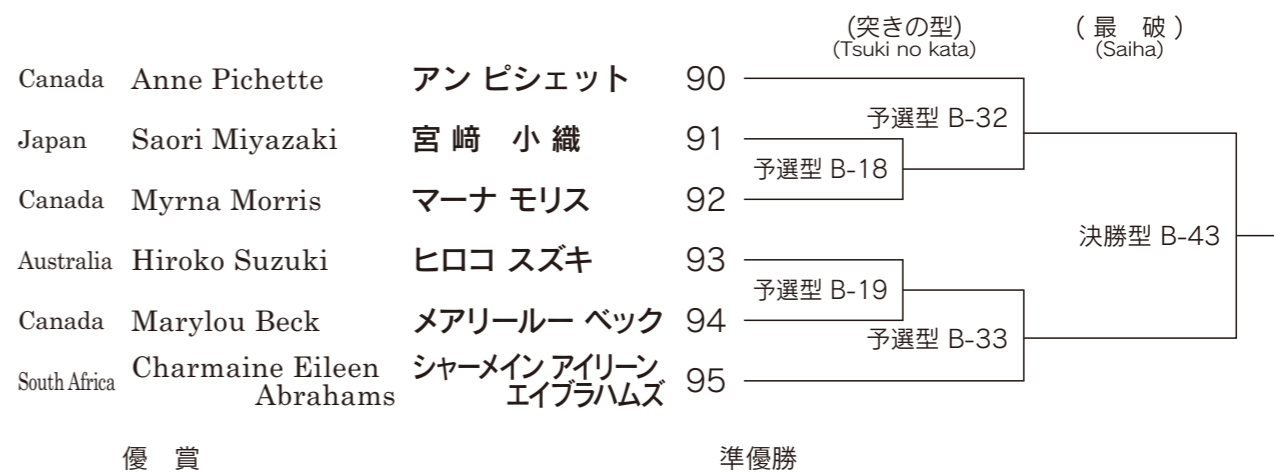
(突きの型)
(Tsuki no kata)

( 最 破 )
(Saiha)

Canada Anne Pichette アン ピシェット 90

Japan Saori Miyazaki 宮崎 小織 91

Canada Myrna Morris マーナ モリス 92

Australia Hiroko Suzuki ヒロコ スズキ 93

Canada Marylou Beck メアリールー ベック 94

South Africa Charmaine Eileen Abrahams シャーメイン アイリーン エイブラハムズ 95

予選型 B-32

予選型 B-18

予選型 B-19

予選型 B-33

決勝型 B-43

優 賞

準優勝